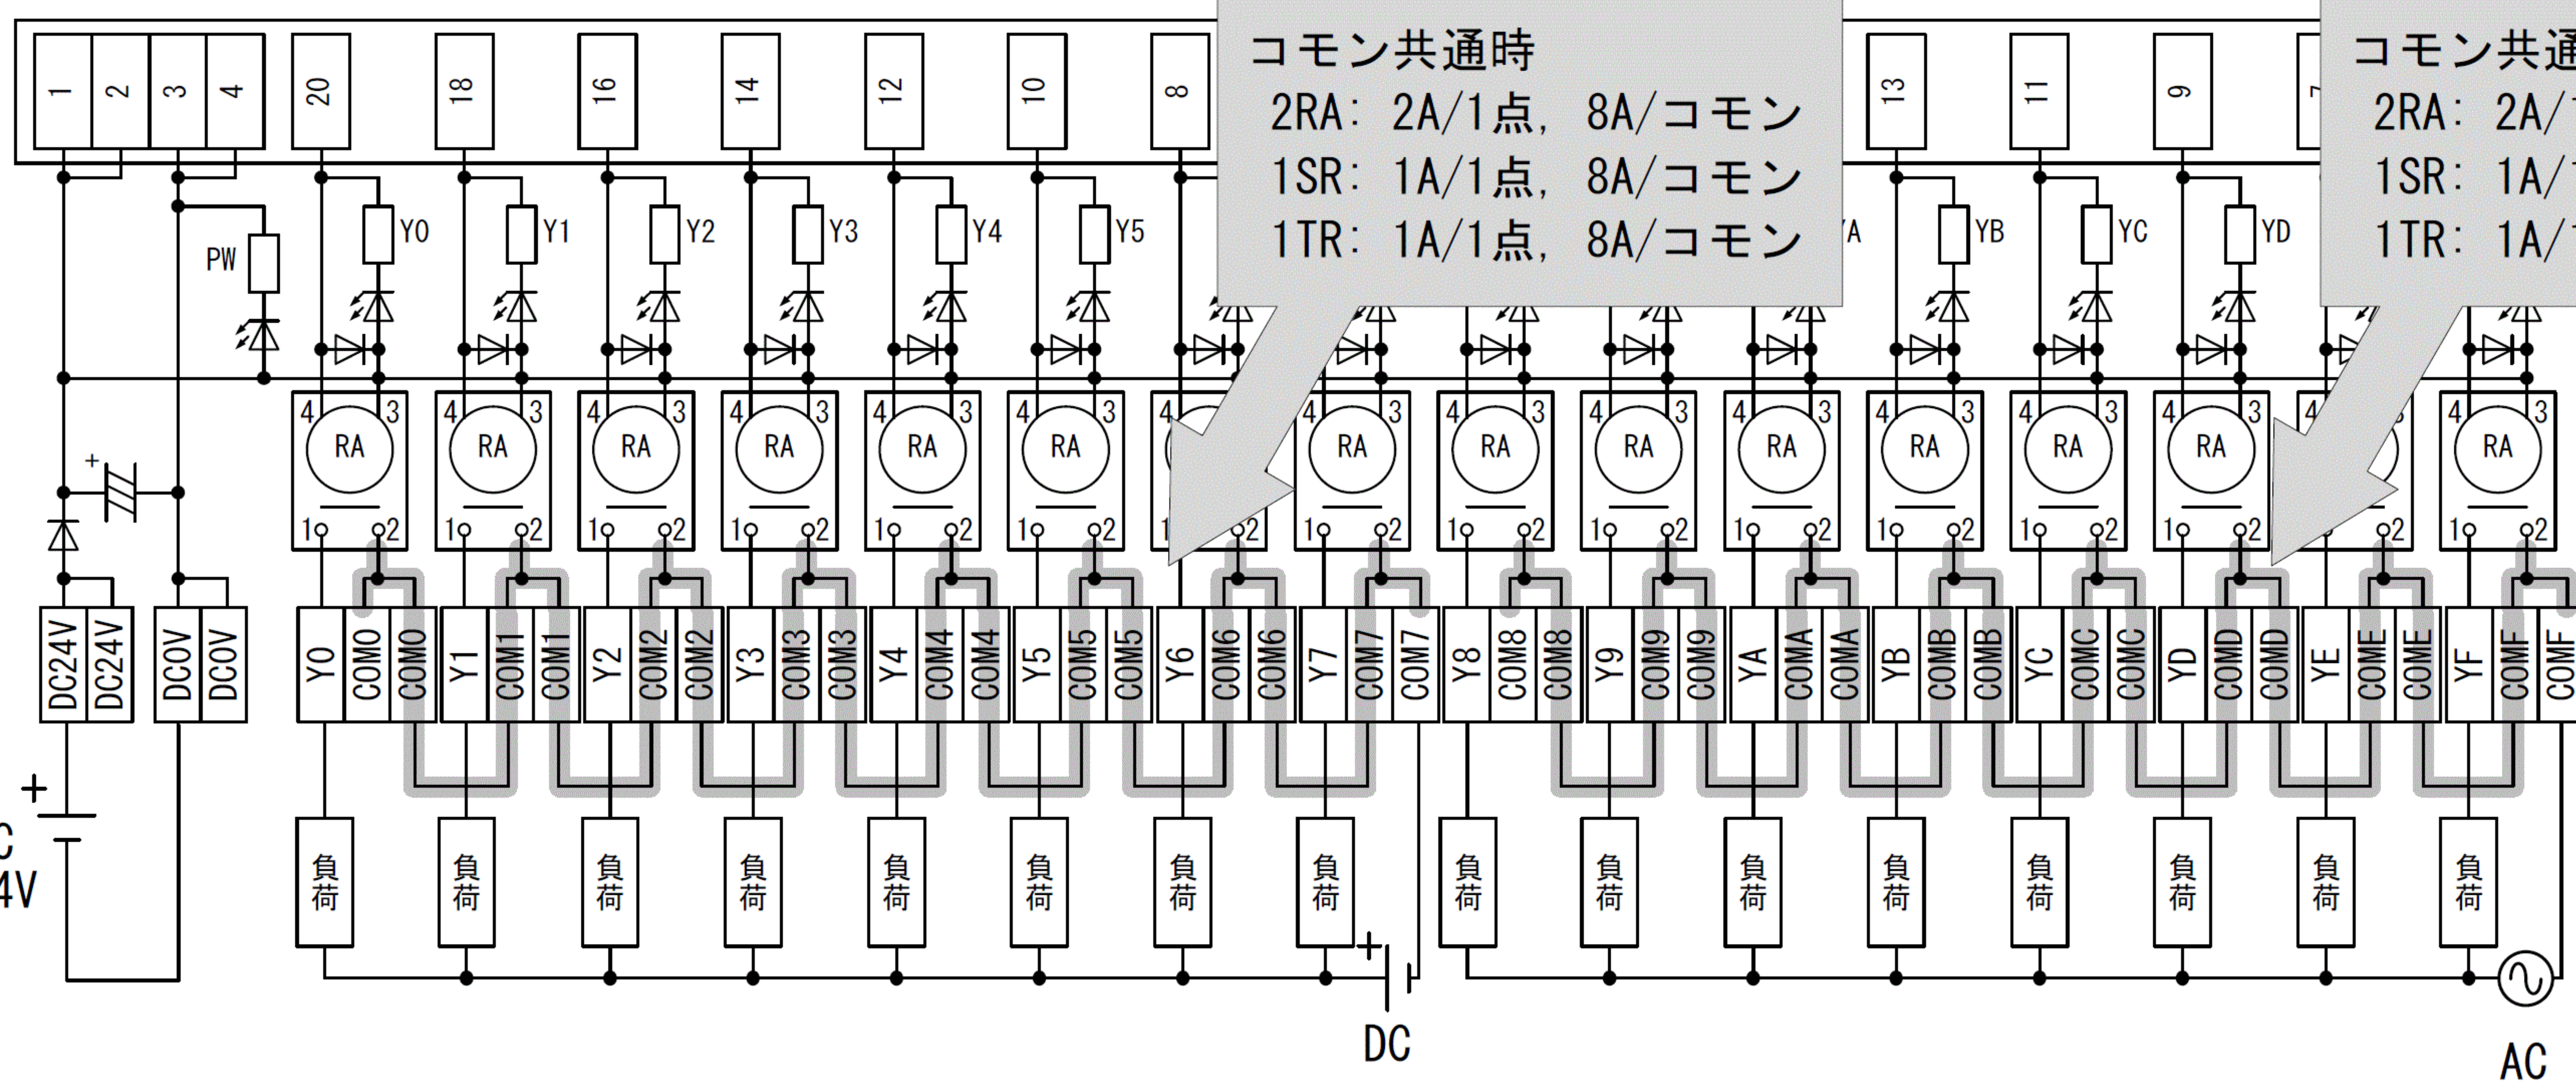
1 2 3 4 20 18 16 14 12 10 8 13 11 9 7

コモン共通時
2RA: 2A/1点, 8A/コモン
1SR: 1A/1点, 8A/コモン
1TR: 1A/1点, 8A/コモン

コモン共通
2RA: 2A/
1SR: 1A/
1TR: 1A/

PW
Y0 Y1 Y2 Y3 Y4 Y5 A YB YC YD

RA RA RA RA RA RA RA RA RA RA RA RA RA RA RA

DC24V DC24V DC0V DC0V
Y0 COM0 COM0 Y1 COM1 COM1 Y2 COM2 COM2 Y3 COM3 COM3 Y4 COM4 COM4 Y5 COM5 COM5 Y6 COM6 COM6 Y7 COM7 COM7 Y8 COM8 COM8 Y9 COM9 COM9 YA COMA COMA YB COMB COMB YC COMC COMC YD COMD COMD YE COME COME YF COMF COMF

C
4V

負荷 負荷 負荷 負荷 負荷 負荷 負荷 負荷 負荷 負荷 負荷 負荷 負荷 負荷 負荷 負荷

DC
AC